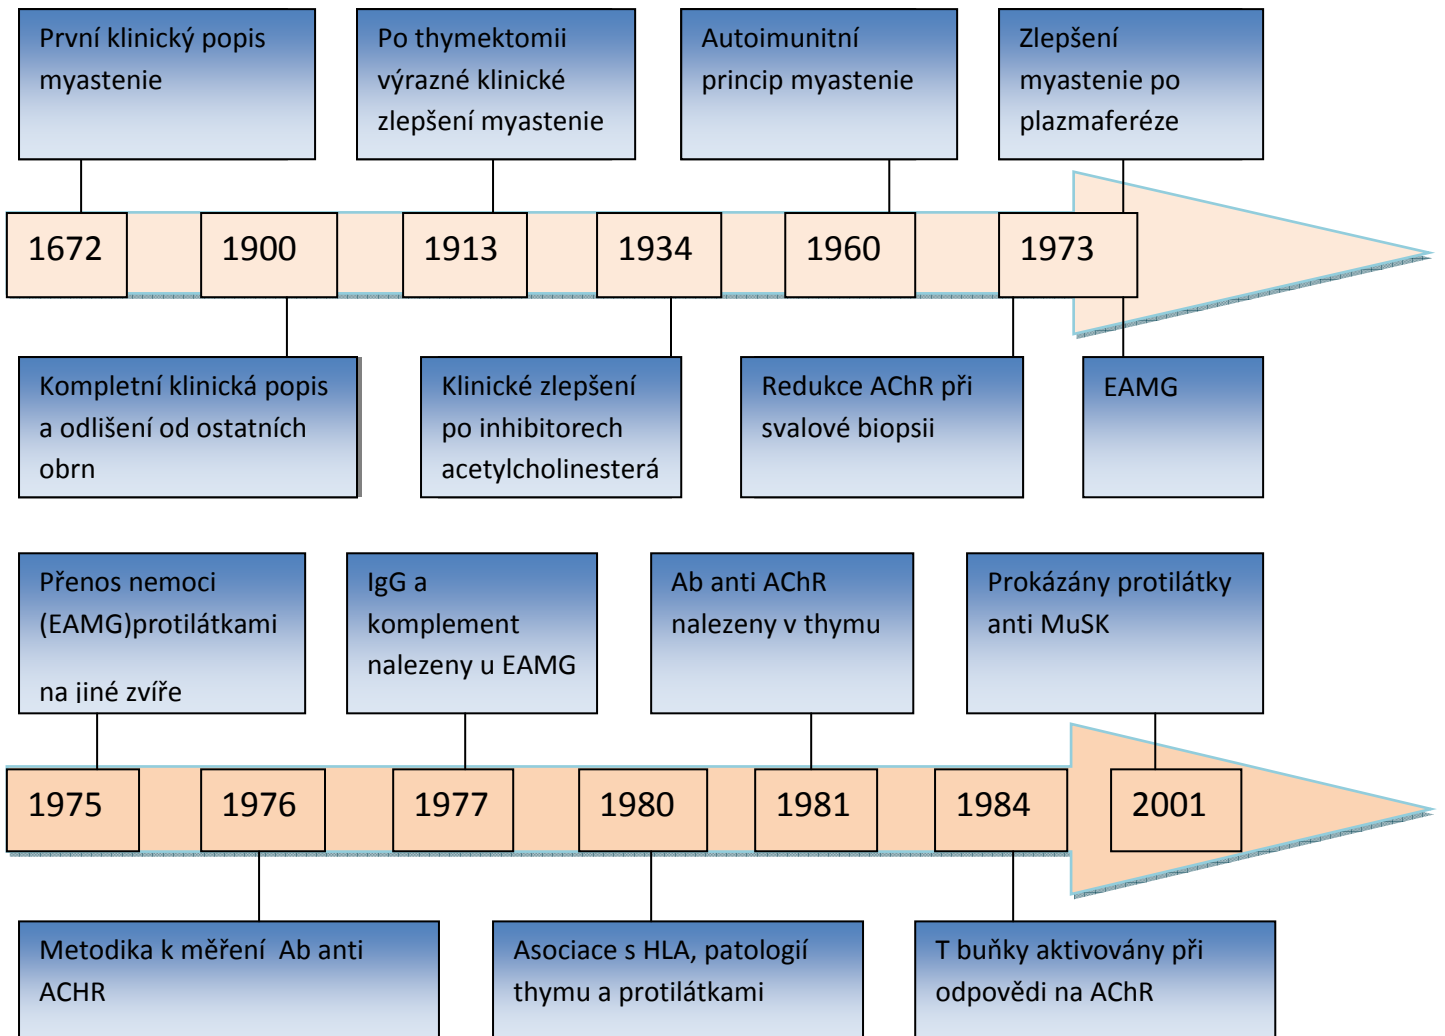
První klinický popis myastenie

Po thymektomii výrazné klinické zlepšení myastenie

Autoimunitní princip myastenie

Zlepšení myastenie po plazmaferéze

1672

1900

1913

1934

1960

1973

Kompletní klinická popis a odlišení od ostatních obrn

Klinické zlepšení po inhibitorech acetylcholinesterá

Redukce AChR při svalové biopsii

EAMG

Přenos nemoci (EAMG)protilátkami

na jiné zvíře

IgG a komplement nalezeny u EAMG

Ab anti AChR nalezeny v thymu

Prokázány protilátky anti MuSK

1975

1976

1977

1980

1981

1984

2001

Metodika k měření Ab anti ACHR

Asociace s HLA, patologií thymu a protilátkami

T buňky aktivovány při odpovědi na AChR